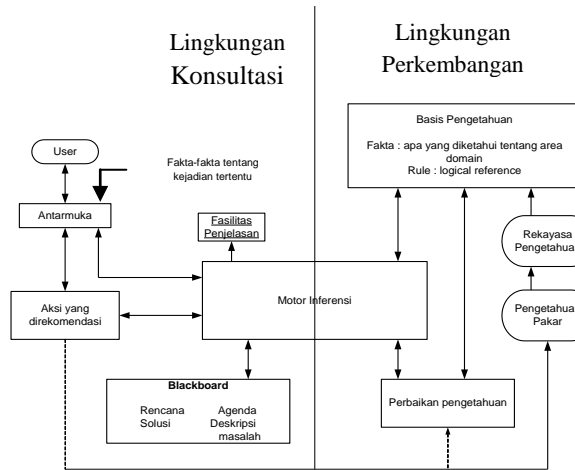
Lingkungan Konsultasi

Lingkungan Perkembangan

Basis Pengetahuan

Fakta : apa yang diketahui tentang area domain
Rule : logical reference

User

Fakta-fakta tentang kejadian tertentu

Antarmuka

Fasilitas Penjelasan

Rekayasa Pengetahua

Aksi yang direkomendasi

Motor Inferensi

Pengetahua Pakar

Blackboard

Rencana Solusi

Agenda Deskripsi masalah

Perbaikan pengetahuan